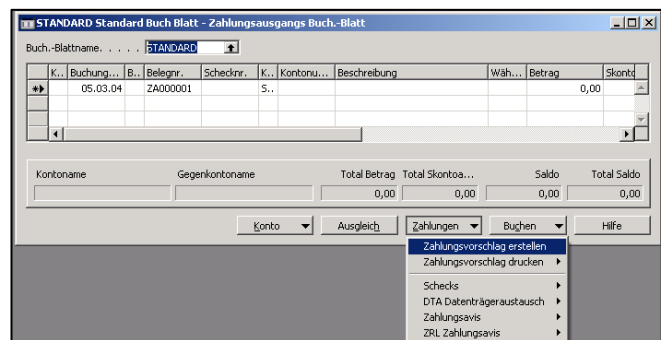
STANDARD Standard Buch Blatt - Zahlungsausgangs Buch.-Blatt

Buch.-Blattname. . . . . . STANDARD

| K... | Buchung... | B... | Belegnr. | Schecknr. | K... | Kontonu... | Beschreibung | Wäh... | Betrag | Skonto |
|---|---|---|---|---|---|---|---|---|---|---|
| | 05.03.04 | | ZA000001 | | S... | | | | 0,00 | |

| Kontoname | Gegenkontoname | Total Betrag | Total Skontoa... | Saldo | Total Saldo |
|---|---|---|---|---|---|
| | | 0,00 | 0,00 | 0,00 | 0,00 |

Konto | Ausgleich | Zahlungen | Buchen | Hilfe

Zahlungsvorschlag erstellen
Zahlungsvorschlag drucken
Schecks
DTA Datenträgeraustausch
Zahlungsavis
ZRL Zahlungsavis